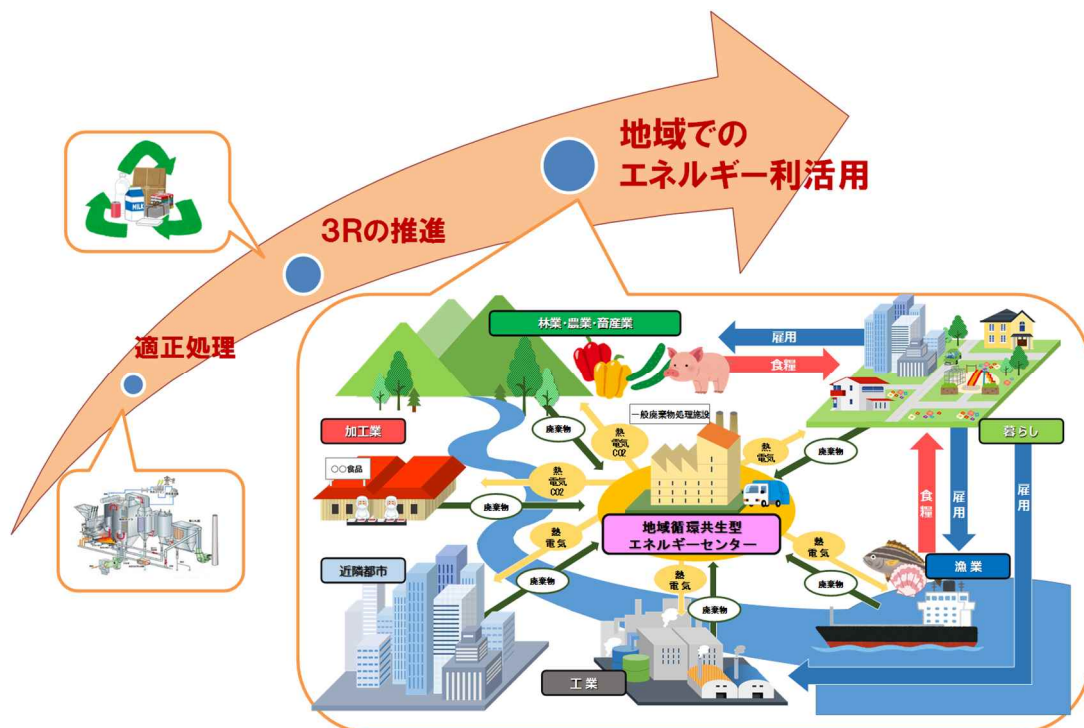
地域での
エネルギー利活用

3Rの推進

適正処理

MILK

林業・農業・畜産業

雇用

食糧

一般廃棄物処理施設

加工業

○○食品

廃棄物

熱
電気
CO2

熱
電気
CO2

熱
電気

廃棄物

暮らし

廃棄物

地域循環共生型
エネルギーセンター

食糧

雇用

雇用

熱
電気

熱
電気

近隣都市

廃棄物

熱
電気

廃棄物

廃棄物

漁業

工業